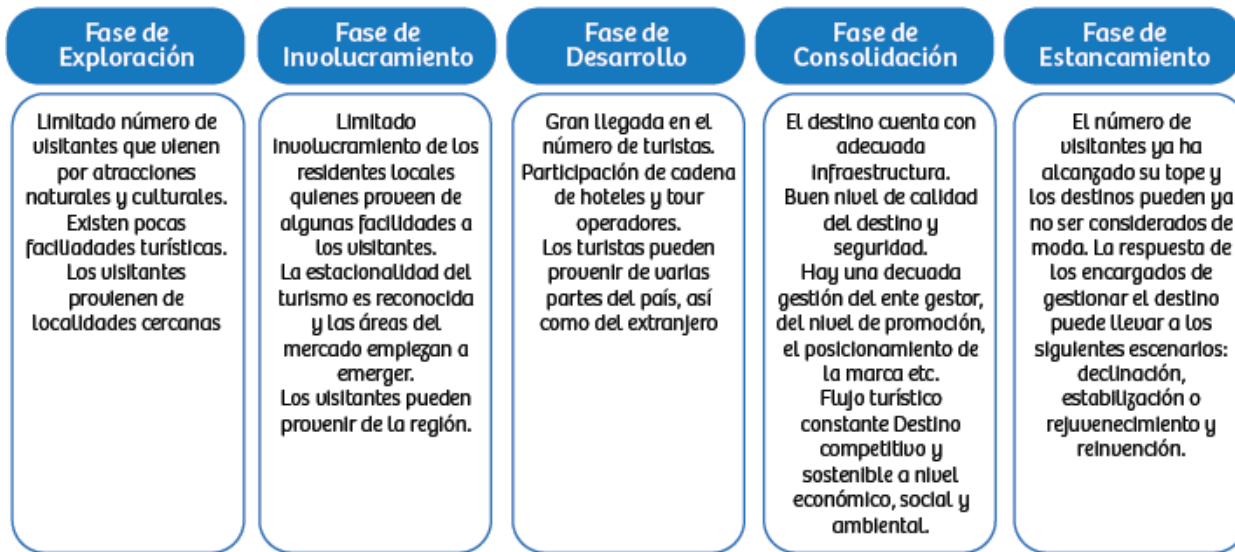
Fase de Exploración

Limitado número de visitantes que vienen por atracciones naturales y culturales. Existen pocas facilidades turísticas. Los visitantes provienen de localidades cercanas

Fase de Involucramiento

Limitado involucramiento de los residentes locales quienes proveen de algunas facilidades a los visitantes. La estacionalidad del turismo es reconocida y las áreas del mercado empiezan a emerger. Los visitantes pueden provenir de la región.

Fase de Desarrollo

Gran llegada en el número de turistas. Participación de cadena de hoteles y tour operadores. Los turistas pueden provenir de varias partes del país, así como del extranjero

Fase de Consolidación

El destino cuenta con adecuada infraestructura. Buen nivel de calidad del destino y seguridad. Hay una decuada gestión del ente gestor, del nivel de promoción, el posicionamiento de la marca etc. Flujo turístico constante Destino competitivo y sostenible a nivel económico, social y ambiental.

Fase de Estancamiento

El número de visitantes ya ha alcanzado su tope y los destinos pueden ya no ser considerados de moda. La respuesta de los encargados de gestionar el destino puede llevar a los siguientes escenarios: declinación, estabilización o rejuvenecimiento y reinvención.